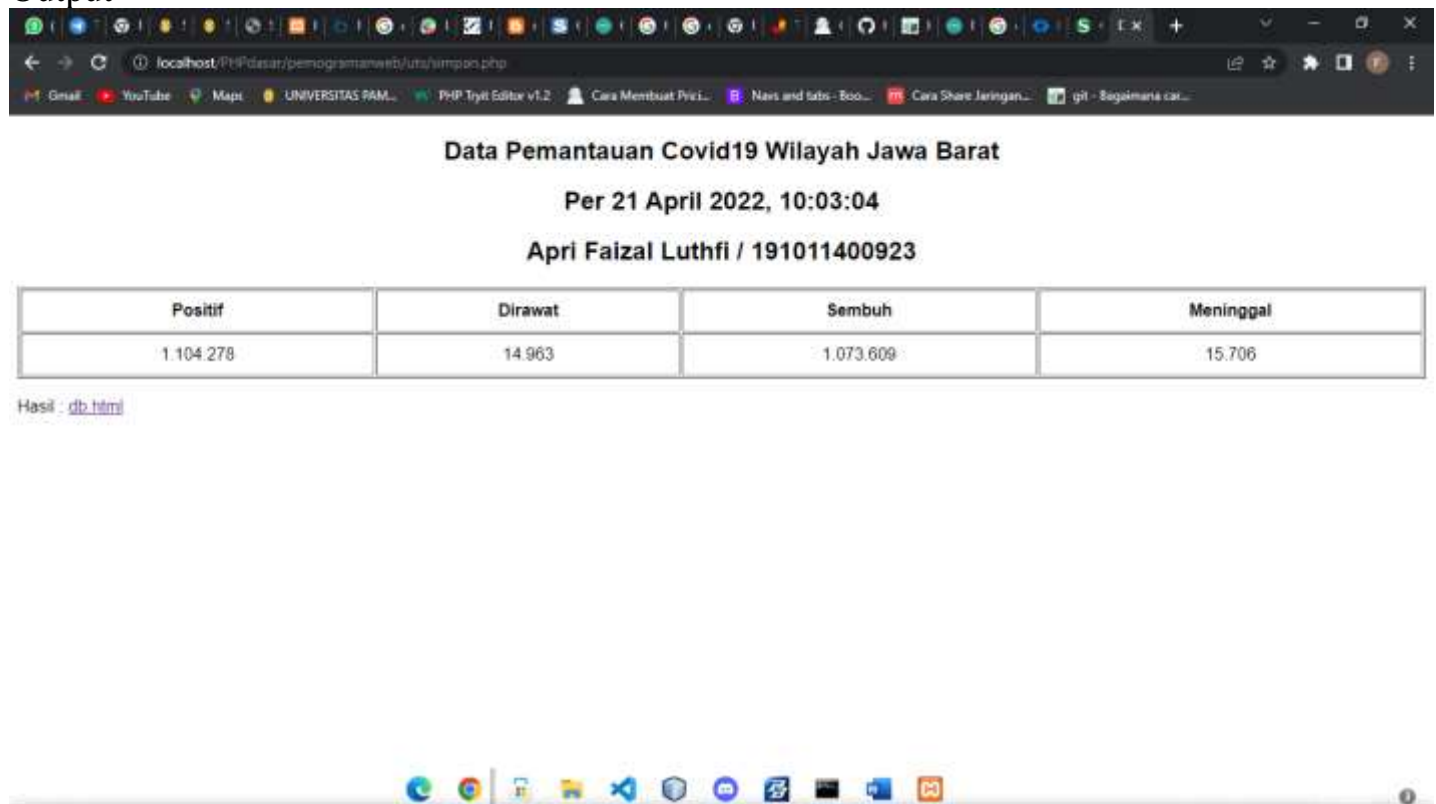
localhost/PHPdasar/pemogramanweb/uts/simpan.php

Gmail YouTube Maps UNIVERSITAS PAM... PHP Tryit Editor v1.2 Cara Membuat Prici... Navs and tabs · Boo... Cara Share Jaringan... git - Bagaimana car...

Data Pemantauan Covid19 Wilayah Jawa Barat

Per 21 April 2022, 10:03:04

Apri Faizal Luthfi / 191011400923

| Positif | Dirawat | Sembuh | Meninggal |
|---|---|---|---|
| 1.104.278 | 14.963 | 1.073.609 | 15.706 |

Hasil : db.html